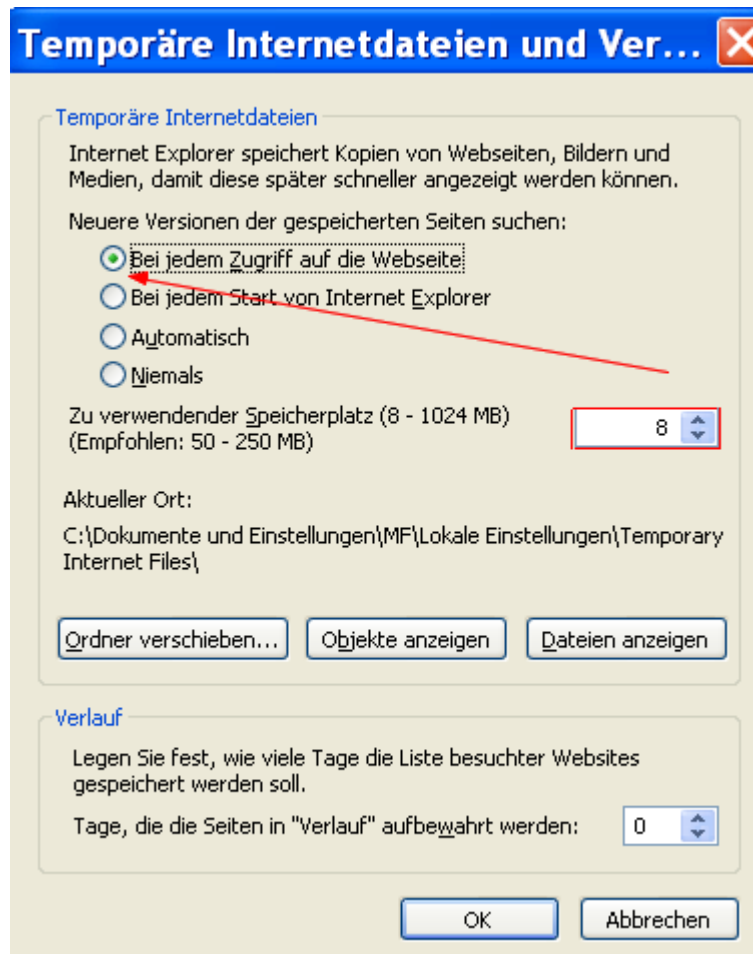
Temporäre Internetdateien und Ver...

Temporäre Internetdateien

Internet Explorer speichert Kopien von Webseiten, Bildern und Medien, damit diese später schneller angezeigt werden können.

Neuere Versionen der gespeicherten Seiten suchen:

Bei jedem Zugriff auf die Webseite

Bei jedem Start von Internet Explorer

Automatisch

Niemals

Zu verwendender Speicherplatz (8 - 1024 MB)
(Empfohlen: 50 - 250 MB)

8

Aktueller Ort:

C:\Dokumente und Einstellungen\MF\Lokale Einstellungen\Temporary Internet Files\

Ordner verschieben...

Objekte anzeigen

Dateien anzeigen

Verlauf

Legen Sie fest, wie viele Tage die Liste besuchter Websites gespeichert werden soll.

Tage, die die Seiten in "Verlauf" aufbewahrt werden:

0

OK

Abbrechen